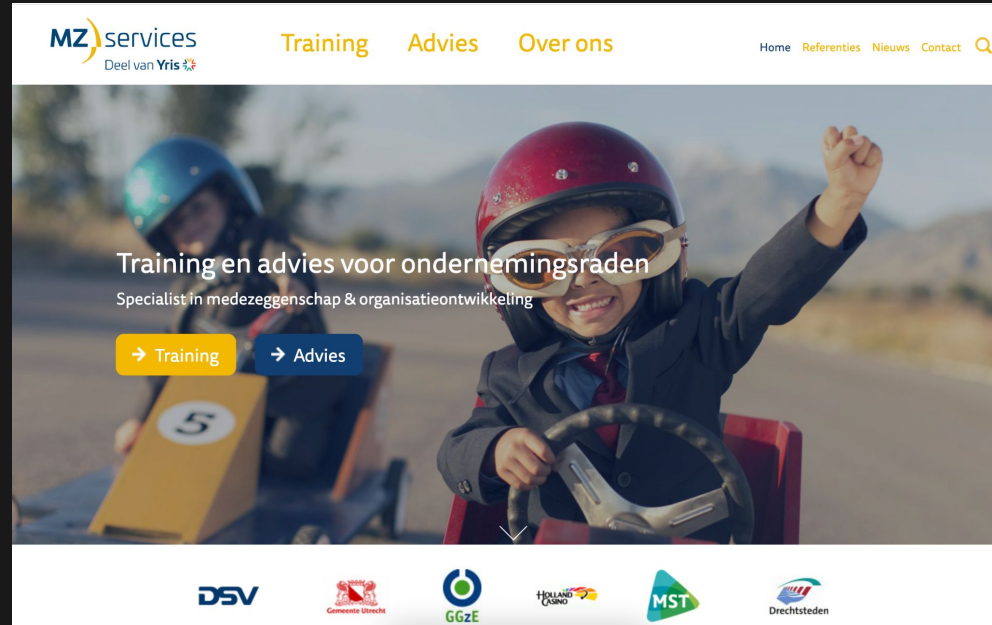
MZ services
Deel van Yris

Training Advies Over ons

Home Referenties Nieuws Contact

Training en advies voor ondernemingsraden

Specialist in medezeggenschap & organisatieontwikkeling

Training Advies

5

DSV Gemeente Utrecht GGzE Holland Casino MST Drechtsteden